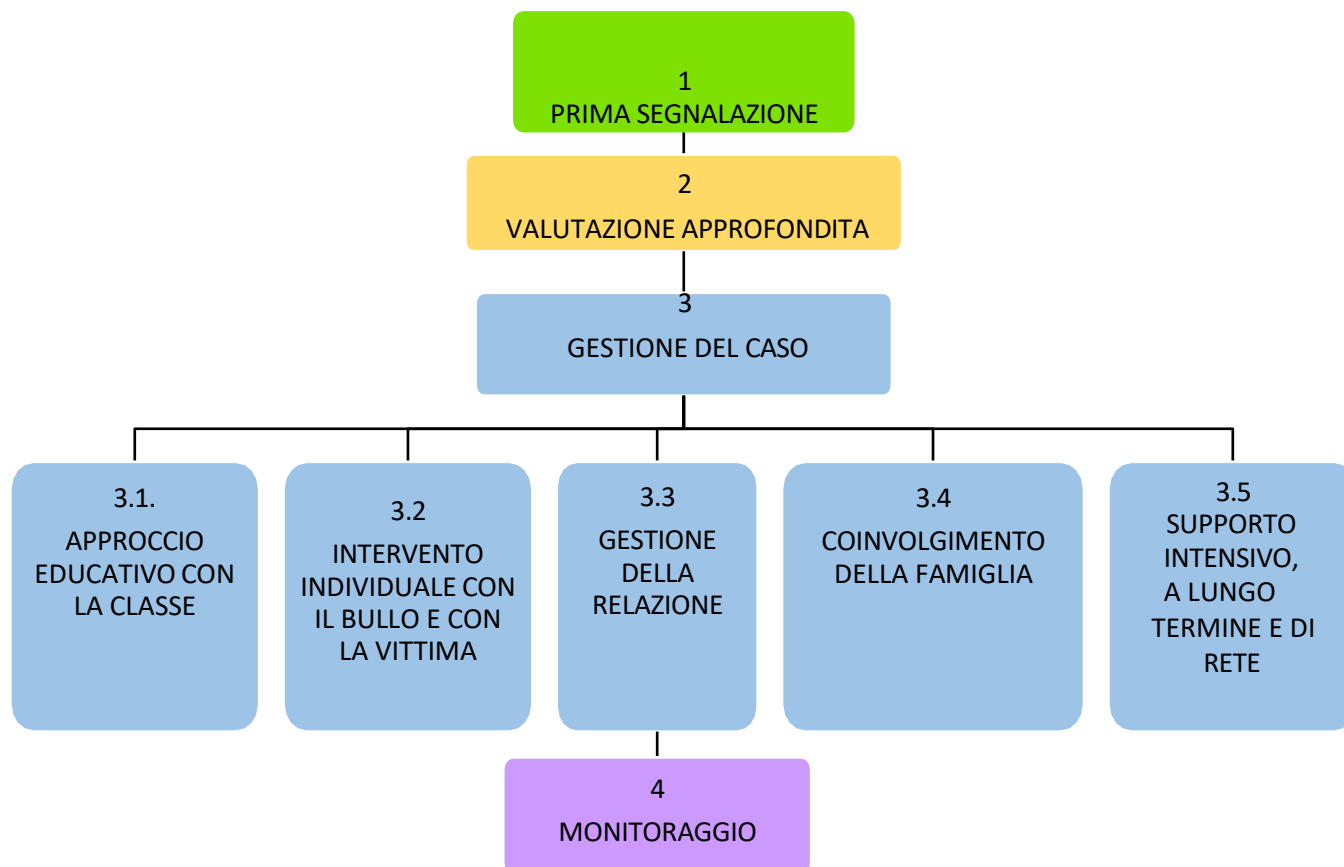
1
PRIMA SEGNALAZIONE

2
VALUTAZIONE APPROFONDITA

3
GESTIONE DEL CASO

3.1.
APPROCCIO EDUCATIVO CON LA CLASSE

3.2
INTERVENTO INDIVIDUALE CON IL BULLO E CON LA VITTIMA

3.3
GESTIONE DELLA RELAZIONE

3.4
COINVOLGIMENTO DELLA FAMIGLIA

3.5
SUPPORTO INTENSIVO, A LUNGO TERMINE E DI RETE

4
MONITORAGGIO